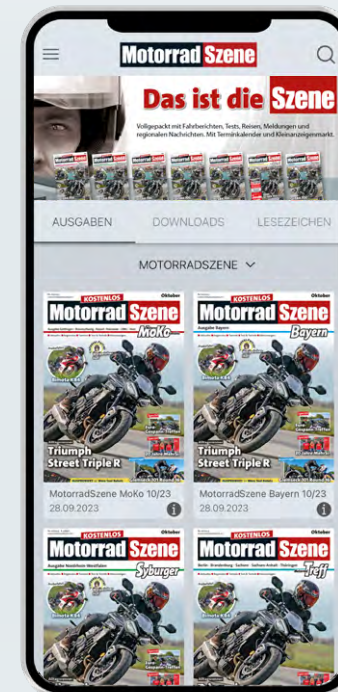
Motorrad Szene

Das ist die Szene

Vollgepackt mit Fahrberichten, Tests, Reisen, Meldungen und regionalen Nachrichten. Mit Terminkalender und Kleinanzeigenmarkt.

AUSGABEN DOWNLOADS LESEZEICHEN

MOTORRADSZENE

KOSTENLOS
Oktober
Motorrad Szene
MoKo
Triumph
Street Triple R

MotorradSzene MoKo 10/23
28.09.2023

KOSTENLOS
Oktober
Motorrad Szene
Ausgabe Bayern
Bayern
Triumph
Street Triple R

MotorradSzene Bayern 10/23
28.09.2023

KOSTENLOS
Motorrad Szene
Ausgabe Nordrhein-Westfalen
Syburger

KOSTENLOS
Motorrad Szene
Treff